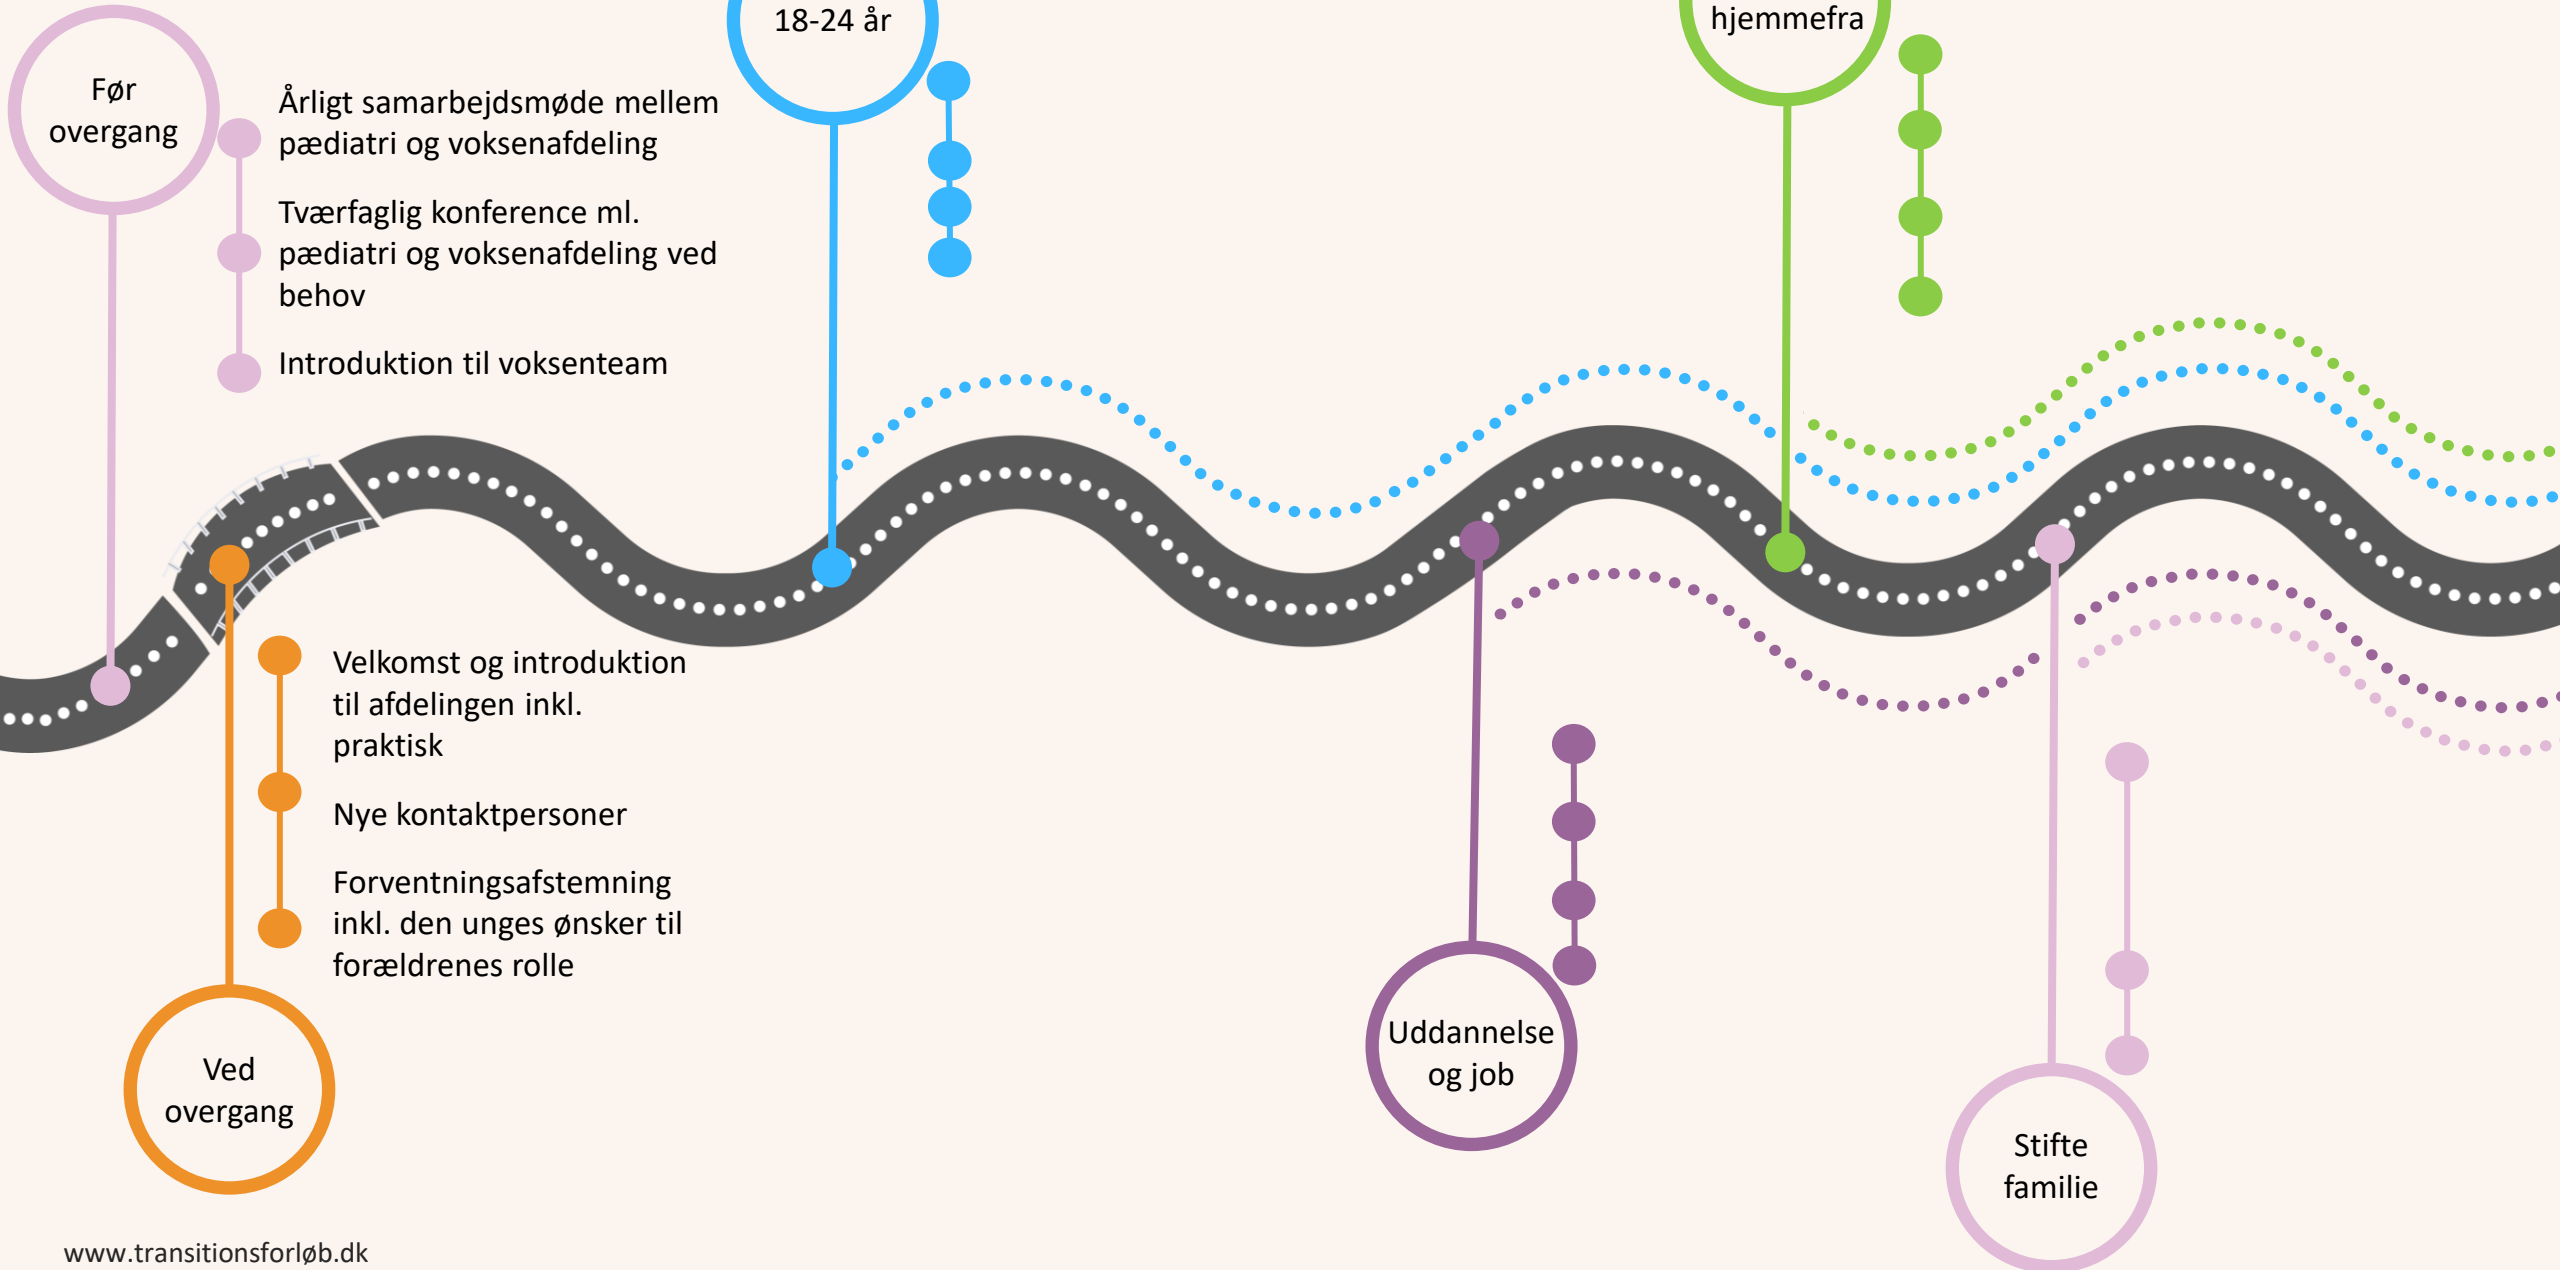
Før overgang

Årligt samarbejdsmøde mellem pædiatri og voksenafdeling

Tværfaglig konference ml. pædiatri og voksenafdeling ved behov

Introduktion til voksenteam

18-24 år

hjemmefra

Velkomst og introduktion til afdelingen inkl. praktisk

Nye kontaktpersoner

Forventningsafstemning inkl. den unges ønsker til forældrenes rolle

Ved overgang

Uddannelse og job

Stifte familie

www.transitionsforløb.dk